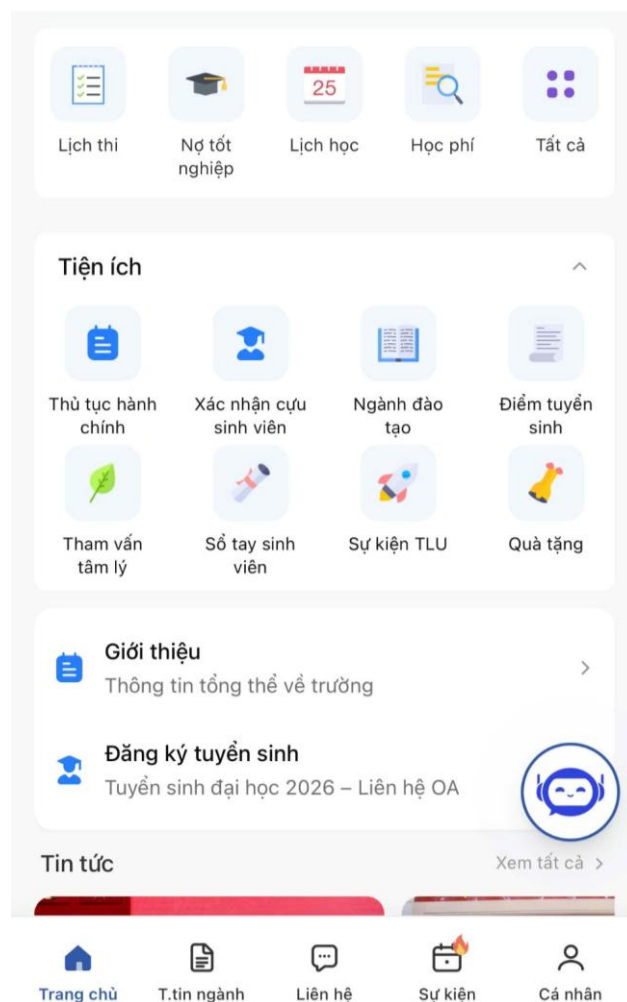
25

Lịch thi
Nợ tốt nghiệp
Lịch học
Học phí
Tất cả

Tiện ích

Thủ tục hành chính
Xác nhận cựu sinh viên
Ngành đào tạo
Điểm tuyển sinh
Tham vấn tâm lý
Sổ tay sinh viên
Sự kiện TLU
Quà tặng

Giới thiệu
Thông tin tổng thể về trường

Đăng ký tuyển sinh
Tuyển sinh đại học 2026 – Liên hệ OA

Tin tức
Xem tất cả >

Trang chủ
T.tin ngành
Liên hệ
Sự kiện
Cá nhân